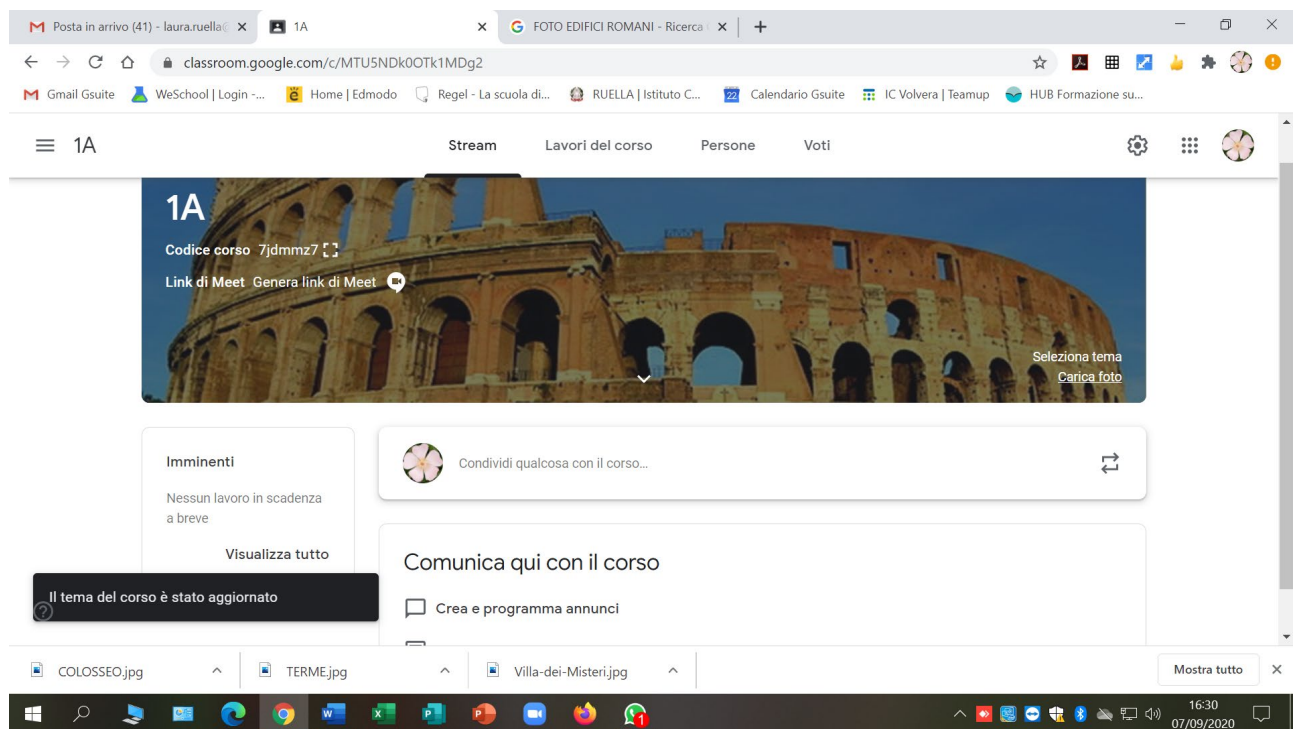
Posta in arrivo (41) - laura.ruella@ ×
1A ×
FOTO EDIFICI ROMANI - Ricerca ×
+

classroom.google.com/c/MTU5NDk0OTk1MDg2

Gmail Gsuite
WeSchool | Login -...
Home | Edmodo
Regel - La scuola di...
RUELLA | Istituto C...
Calendario Gsuite
IC Volvera | Teamup
HUB Formazione su...

1A
Stream
Lavori del corso
Persone
Voti

1A
Codice corso 7jdmmz7
Link di Meet Genera link di Meet
Seleziona tema
Carica foto

Imminenti
Nessun lavoro in scadenza a breve
Visualizza tutto

Condividi qualcosa con il corso...

Comunica qui con il corso
Crea e programma annunci

Il tema del corso è stato aggiornato

COLOSSEO.jpg
TERME.jpg
Villa-dei-Misteri.jpg
Mostra tutto

16:30
07/09/2020